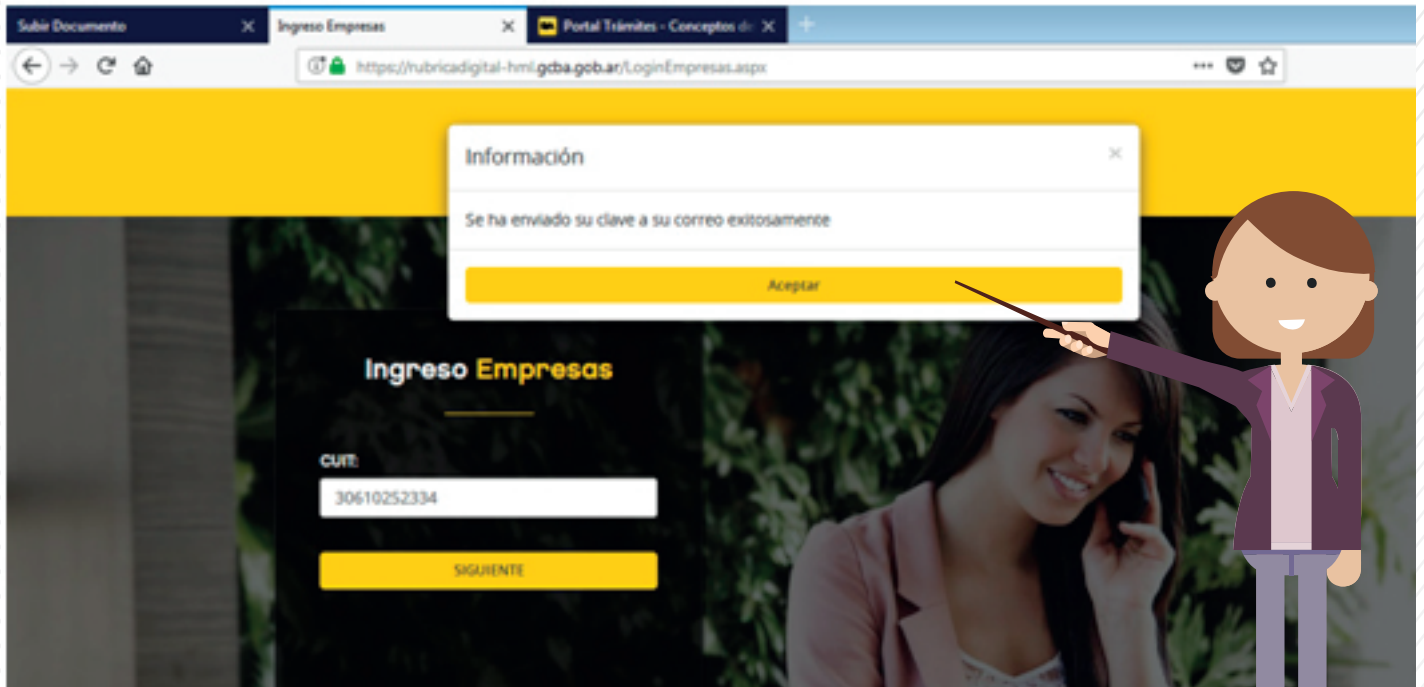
Subir Documento ×
Ingreso Empresas ×
Portal Trámites - Conceptos d ×

https://rubricadigital-hml.gcba.gob.ar/LoginEmpresas.aspx

Información ×

Se ha enviado su clave a su correo exitosamente

Aceptar

Ingreso Empresas

CUIT:

30610252334

SIGUIENTE